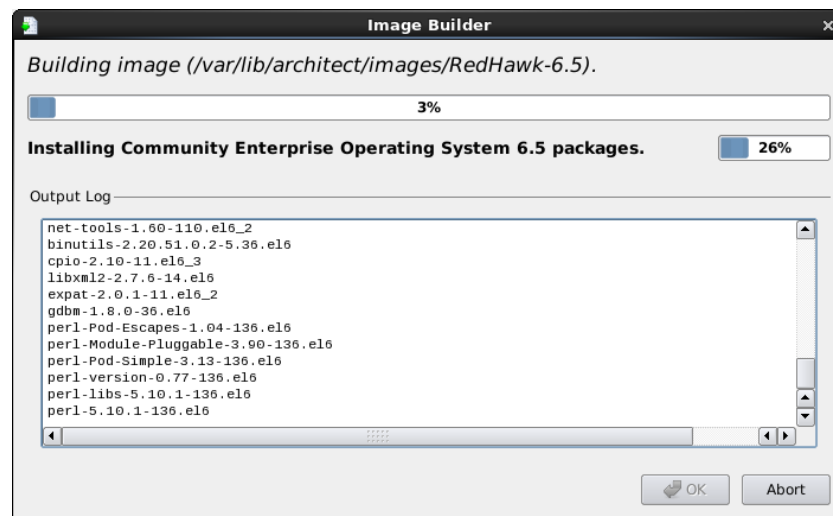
Image Builder

×

Building image (/var/lib/architect/images/RedHawk-6.5).

3%

Installing Community Enterprise Operating System 6.5 packages.

26%

Output Log

net-tools-1.60-110.el6_2
binutils-2.20.51.0.2-5.36.el6
cpio-2.10-11.el6_3
libxml2-2.7.6-14.el6
expat-2.0.1-11.el6_2
gdbm-1.8.0-36.el6
perl-Pod-Escapes-1.04-136.el6
perl-Module-Pluggable-3.90-136.el6
perl-Pod-Simple-3.13-136.el6
perl-version-0.77-136.el6
perl-libs-5.10.1-136.el6
perl-5.10.1-136.el6

OK

Abort